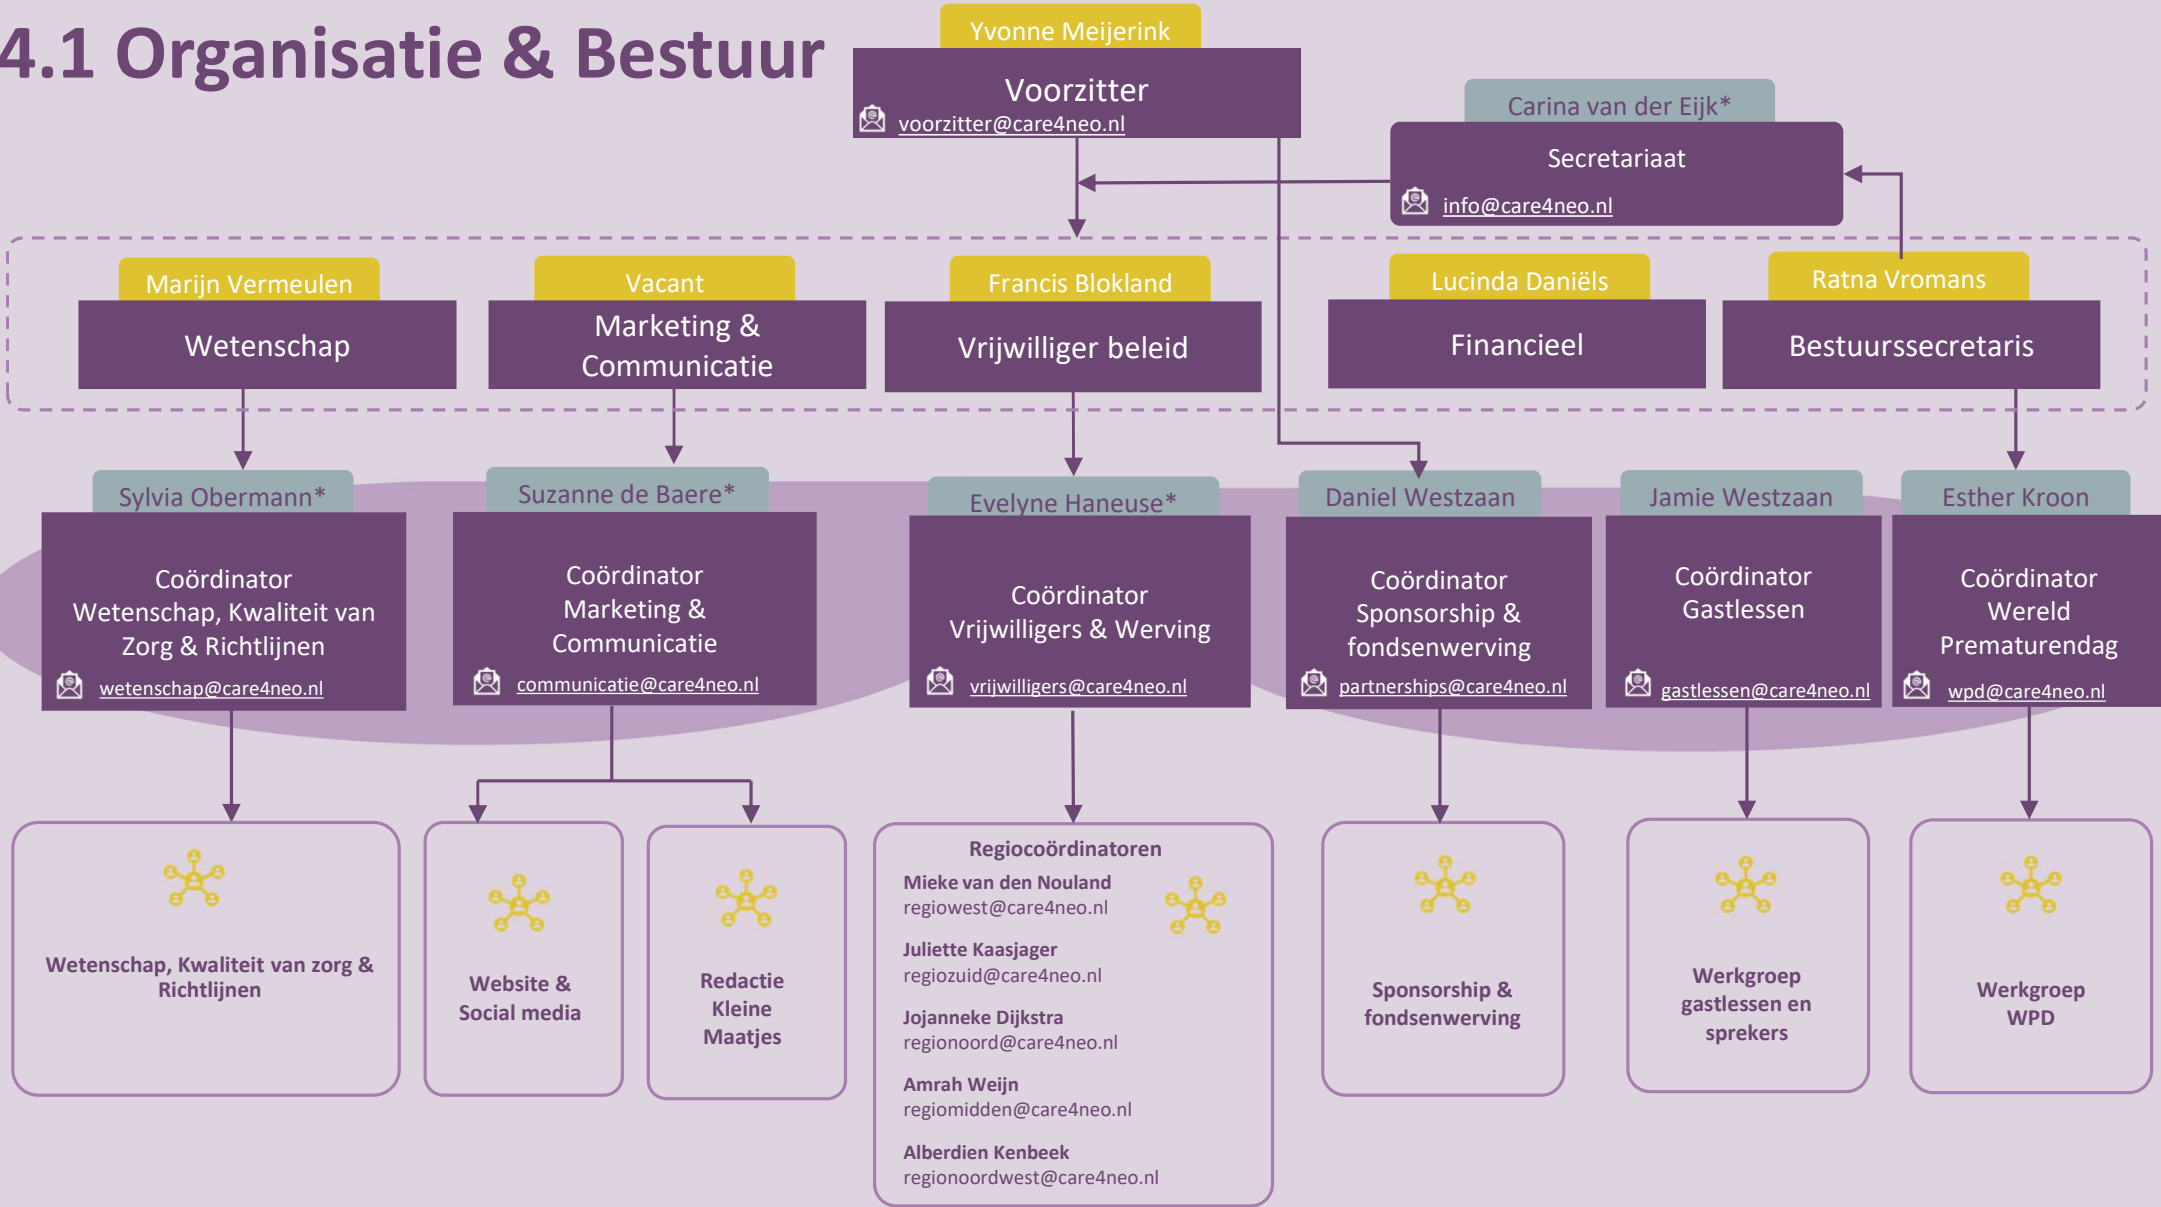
4.1 Organisatie & Bestuur

Yvonne Meijerink
Voorzitter
voorzitter@care4neo.nl

Carina van der Eijk*
Secretariaat
info@care4neo.nl

Marijn Vermeulen
Wetenschap

Vacant
Marketing & Communicatie

Francis Blokland
Vrijwilliger beleid

Lucinda Daniëls
Financieel

Ratna Vromans
Bestuurssecretaris

Sylvia Obermann*
Coördinator Wetenschap, Kwaliteit van Zorg & Richtlijnen
wetenschap@care4neo.nl

Suzanne de Baere*
Coördinator Marketing & Communicatie
communicatie@care4neo.nl

Evelyne Haneuse*
Coördinator Vrijwilligers & Werving
vrijwilligers@care4neo.nl

Daniel Westzaan
Coördinator Sponsorship & fondsenwerving
partnerships@care4neo.nl

Jamie Westzaan
Coördinator Gastlessen
gastlessen@care4neo.nl

Esther Kroon
Coördinator Wereld Prematurendag
wpd@care4neo.nl

Wetenschap, Kwaliteit van zorg & Richtlijnen

Website & Social media

Redactie Kleine Maatjes

Regiocoördinatoren
Mieke van den Nouland
regiowest@care4neo.nl
Juliette Kaasjager
regiozuid@care4neo.nl
Jojanneke Dijkstra
regionoord@care4neo.nl
Amrah Weijn
regiomidden@care4neo.nl
Alberdien Kenbeek
regionoordwest@care4neo.nl

Sponsorship & fondsenwerving

Werkgroep gastlessen en sprekers

Werkgroep WPD